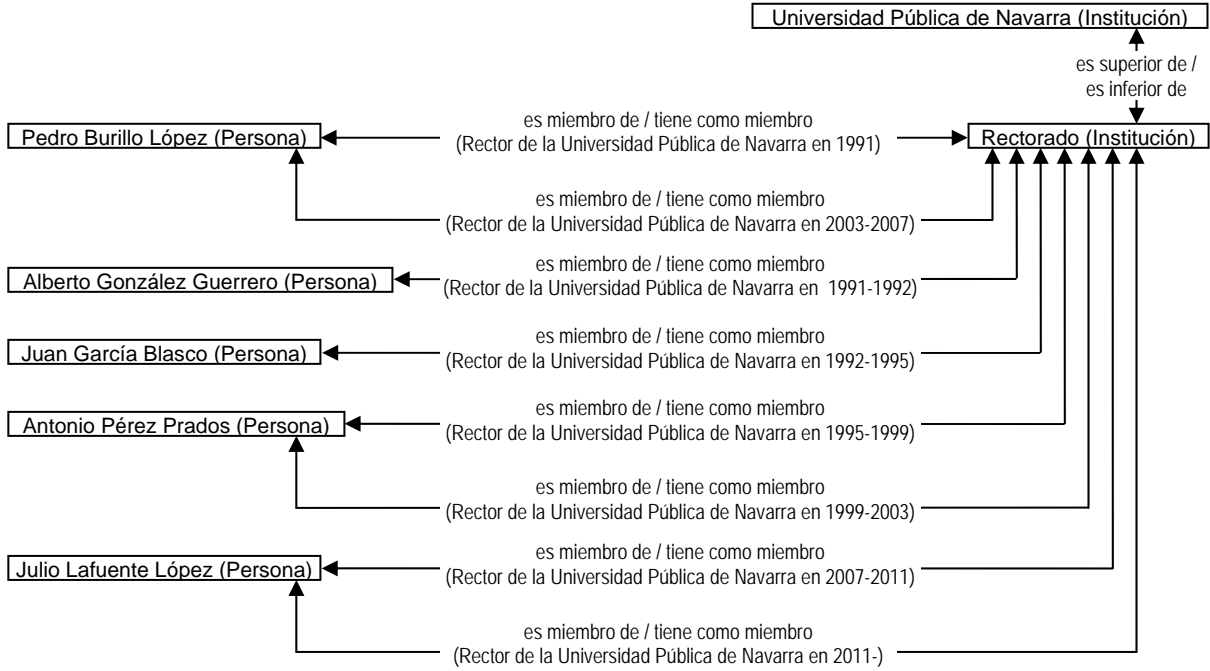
Universidad Pública de Navarra (Institución)

es superior de / es inferior de

Pedro Burillo López (Persona)

es miembro de / tiene como miembro (Rector de la Universidad Pública de Navarra en 1991)

Rectorado (Institución)

es miembro de / tiene como miembro (Rector de la Universidad Pública de Navarra en 2003-2007)

Alberto González Guerrero (Persona)

es miembro de / tiene como miembro (Rector de la Universidad Pública de Navarra en 1991-1992)

Juan García Blasco (Persona)

es miembro de / tiene como miembro (Rector de la Universidad Pública de Navarra en 1992-1995)

Antonio Pérez Prados (Persona)

es miembro de / tiene como miembro (Rector de la Universidad Pública de Navarra en 1995-1999)

es miembro de / tiene como miembro (Rector de la Universidad Pública de Navarra en 1999-2003)

Julio Lafuente López (Persona)

es miembro de / tiene como miembro (Rector de la Universidad Pública de Navarra en 2007-2011)

es miembro de / tiene como miembro (Rector de la Universidad Pública de Navarra en 2011-)